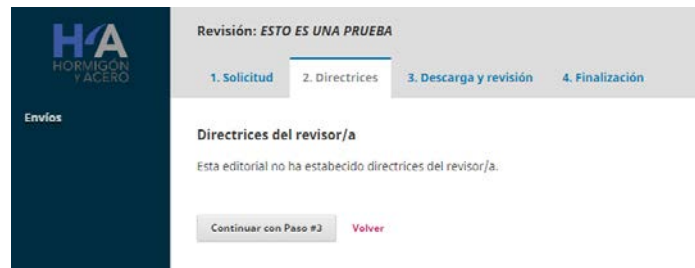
H A
HORMIGÓN Y ACERO

Envíos

Revisión: *ESTO ES UNA PRUEBA*

1. Solicitud
2. Directrices
3. Descarga y revisión
4. Finalización

Directrices del revisor/a

Esta editorial no ha estabecido directrices del revisor/a.

Continuar con Paso #3
Volver